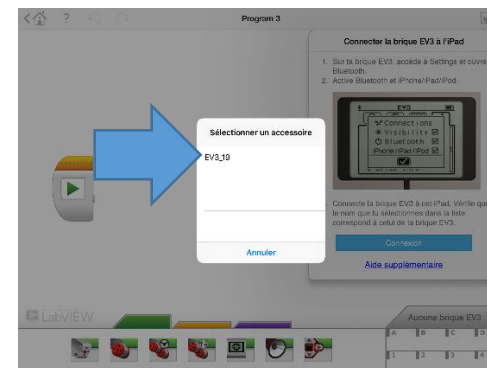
Program 3

Connecter la brique EV3 à l'iPad

1. Sur ta brique EV3, accède à Settings et ouvre Bluetooth.
2. Active Bluetooth et iPhone/iPad/iPod.

EV3
Connections
Visibility
Bluetooth
iPhone/iPad/iPod

Sélectionner un accessoire

EV3_19

Annuler

Connecte la brique EV3 à cet iPad. Vérifie que le nom que tu sélectionnes dans la liste correspond à celui de la brique EV3.

Connexion

Aide supplémentaire

LabVIEW

Aucune brique EV3

A B C D
1 2 3 4